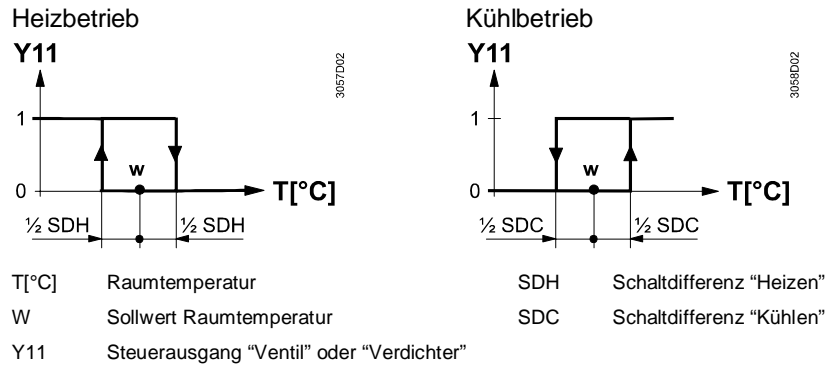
Heizbetrieb

Y11

3057D02

1

0

w

T[°C]

½ SDH

½ SDH

Kühlbetrieb

Y11

3058D02

1

0

w

T[°C]

½ SDC

½ SDC

T[°C] Raumtemperatur

W Sollwert Raumtemperatur

Y11 Steuerausgang “Ventil” oder “Verdichter”

SDH Schaltdifferenz “Heizen”

SDC Schaltdifferenz “Kühlen”